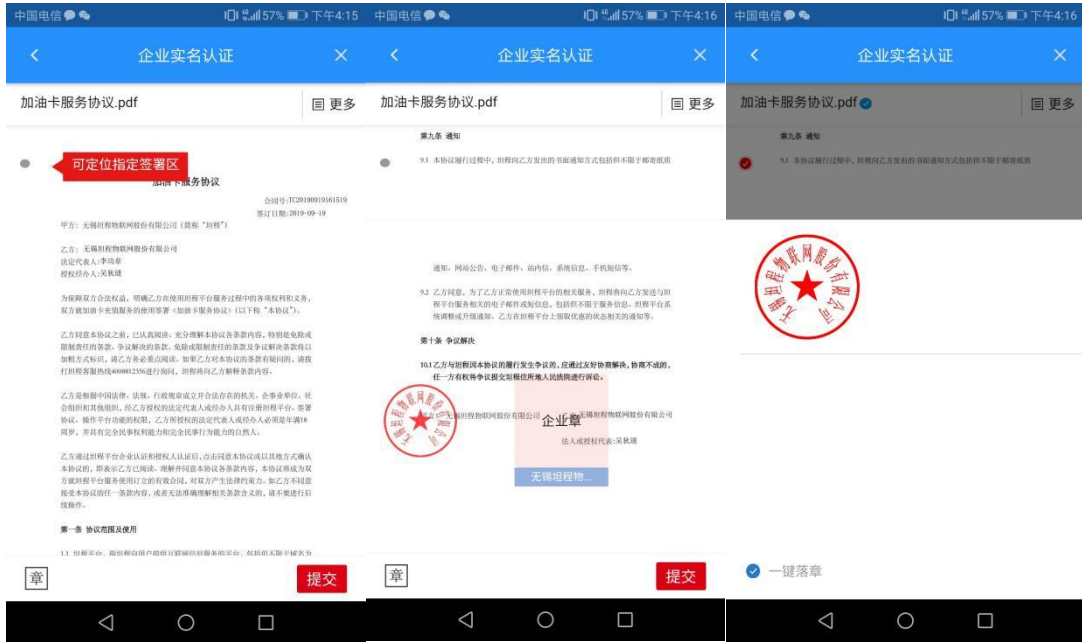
中国电信 57% 下午4:15

企业实名认证

加油卡服务协议.pdf

更多

可定位指定签署区

加油卡服务协议

合同号:TC20190919161519
签订日期:2019-09-19

甲方：无锡坦程物联网股份有限公司（简称"坦程"）

乙方：无锡坦程物联网股份有限公司
法定代表人：李琦章
授权经办人：吴秋瑾

为保障双方合法权益，明确乙方在使用坦程平台服务过程中的各项权利和义务，双方就加油卡充值服务的使用签署《加油卡服务协议》（以下称"本协议"）。

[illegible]

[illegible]

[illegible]

第一条 协议范围及使用

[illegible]

章

提交

中国电信 57% 下午4:16

企业实名认证

加油卡服务协议.pdf

更多

第九条 通知

9.1 本协议履行过程中，坦程向乙方发出的书面通知方式包括但不限于邮寄纸质

通知、网站公告、电子邮件、站内信、系统信息、手机短信等。

9.2 乙方同意，为了乙方正常使用坦程平台的相关服务，坦程向乙方发送与坦程平台服务相关的电子邮件或短信，包括但不限于服务信息，坦程平台系统调整或升级通知，乙方在坦程平台上领取优惠的状态相关的通知等。

第十条 争议解决

10.1 乙方与坦程因本协议的履行发生争议的，应通过友好协商解决，协商不成的，任一方有权将争议提交坦程住所地人民法院进行诉讼。

无锡坦程物联网股份有限公司

无锡坦程物联网股份有限公司

企业章

法人或授权代表：吴秋瑾

无锡坦程物...

章

提交

中国电信 57% 下午4:16

企业实名认证

加油卡服务协议.pdf

更多

第九条 通知

9.1 本协议履行过程中，坦程向乙方发出的书面通知方式包括但不限于邮寄纸质

无锡坦程物联网股份有限公司

一键落章